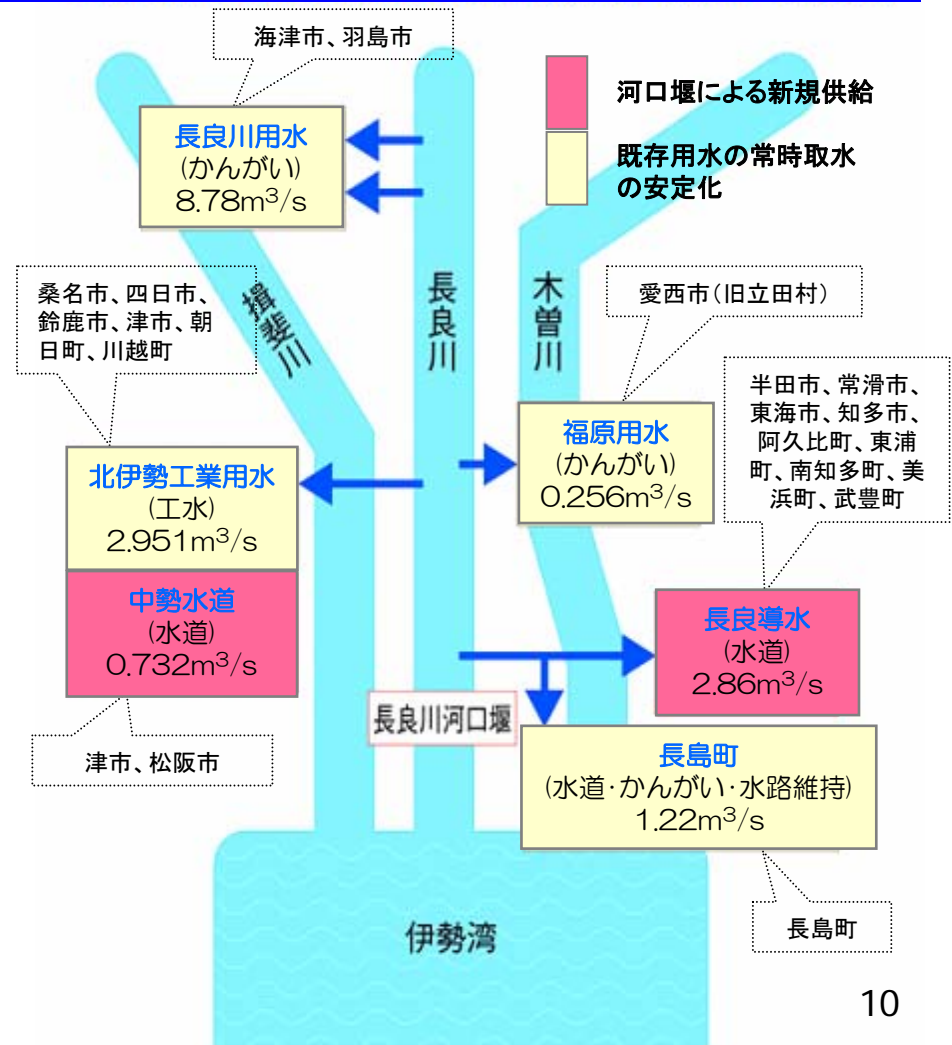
海津市、羽島市

河口堰による新規供給

既存用水の常時取水の安定化

長良川用水
(かんがい)
8.78$m^3/s$

揖斐川

長良川

木曽川

桑名市、四日市、鈴鹿市、津市、朝日町、川越町

愛西市(旧立田村)

半田市、常滑市、東海市、知多市、阿久比町、東浦町、南知多町、美浜町、武豊町

福原用水
(かんがい)
0.256$m^3/s$

北伊勢工業用水
(工水)
2.951$m^3/s$

中勢水道
(水道)
0.732$m^3/s$

長良導水
(水道)
2.86$m^3/s$

長良川河口堰

津市、松阪市

長島町
(水道·かんがい·水路維持)
1.22$m^3/s$

伊勢湾

長島町

10